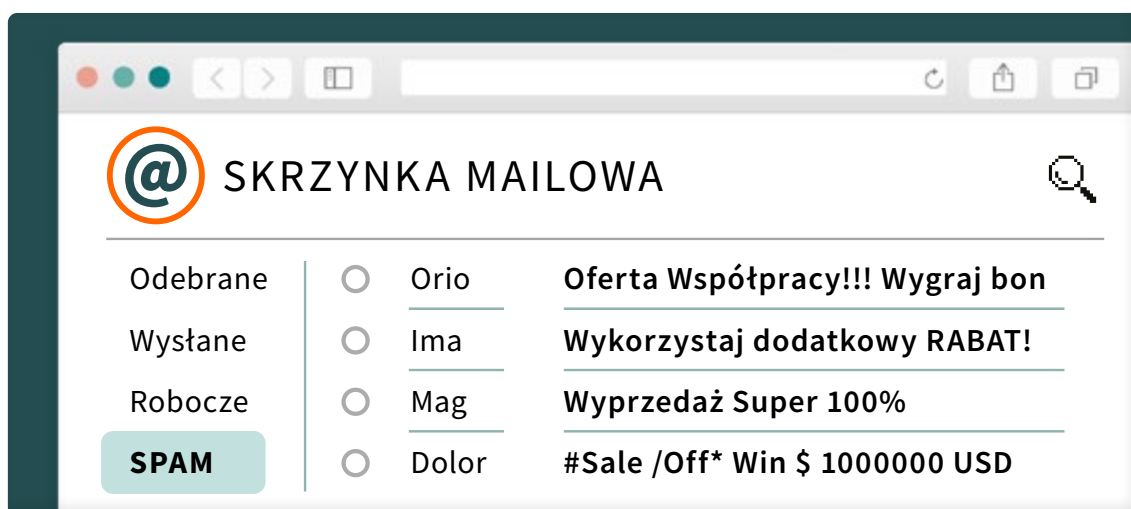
@ SKRZYNKA MAILOWA

Odebrane
Wysłane
Robocze
SPAM

| Orio | Oferta Współpracy!!! Wygraj bon |
|---|---|
| Ima | Wykorzystaj dodatkowy RABAT! |
| Mag | Wyprzedaż Super 100% |
| Dolor | #Sale /Off* Win $ 1000000 USD |